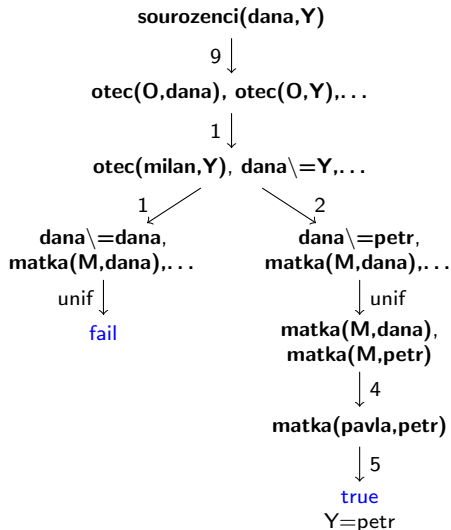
sourozenci(dana,Y)

9

otec(O,dana), otec(O,Y),. . .

1

otec(milan,Y), dana\=Y,. . .

1

2

dana\=dana, matka(M,dana),. . .

unif

fail

dana\=petr, matka(M,dana),. . .

unif

matka(M,dana), matka(M,petr)

4

matka(pavla,petr)

5

true
Y=petr